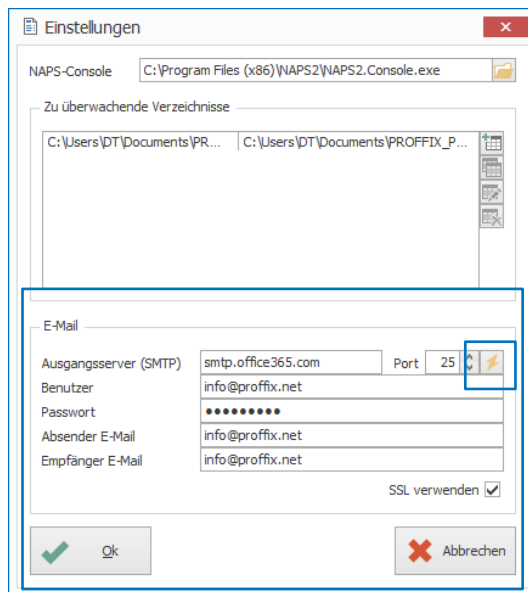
Einstellungen

NAPS-Console C:\Program Files (x86)\NAPS2\NAPS2.Console.exe

Zu überwachende Verzeichnisse

| C:\Users\DT\Documents\PR... | C:\Users\DT\Documents\PROFFIX_P... |
|---|---|

E-Mail

Ausgangsserver (SMTP) smtp.office365.com Port 25

Benutzer info@proffix.net

Passwort ●●●●●●●●●

Absender E-Mail info@proffix.net

Empfänger E-Mail info@proffix.net

SSL verwenden

Ok

Abbrechen